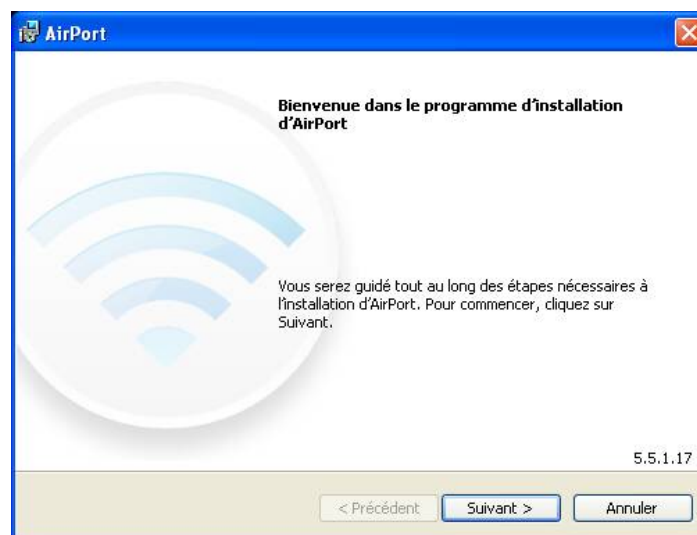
AirPort

Bienvenue dans le programme d'installation d'AirPort

Vous serez guidé tout au long des étapes nécessaires à l'installation d'AirPort. Pour commencer, cliquez sur Suivant.

5.5.1.17

< Précédent
Suivant >
Annuler